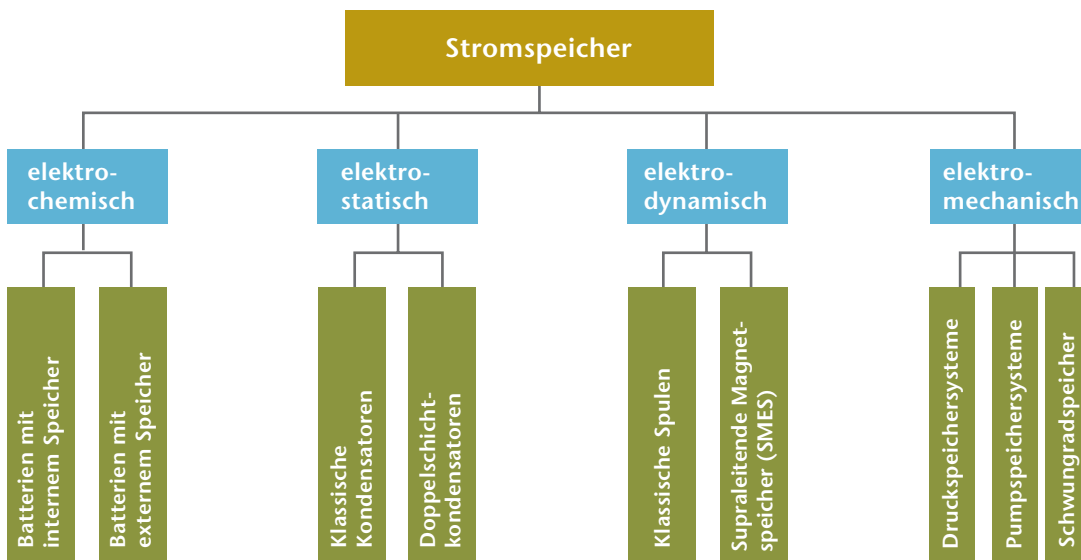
Stromspeicher

elektrochemisch

Batterien mit internem Speicher

Batterien mit externem Speicher

elektrostatisch

Klassische Kondensatoren

Doppelschichtkondensatoren

elektrodynamisch

Klassische Spulen

Supraleitende Magnetspeicher (SMES)

elektromechanisch

Druckspeichersysteme

Pumpspeichersysteme

Schwungradspeicher